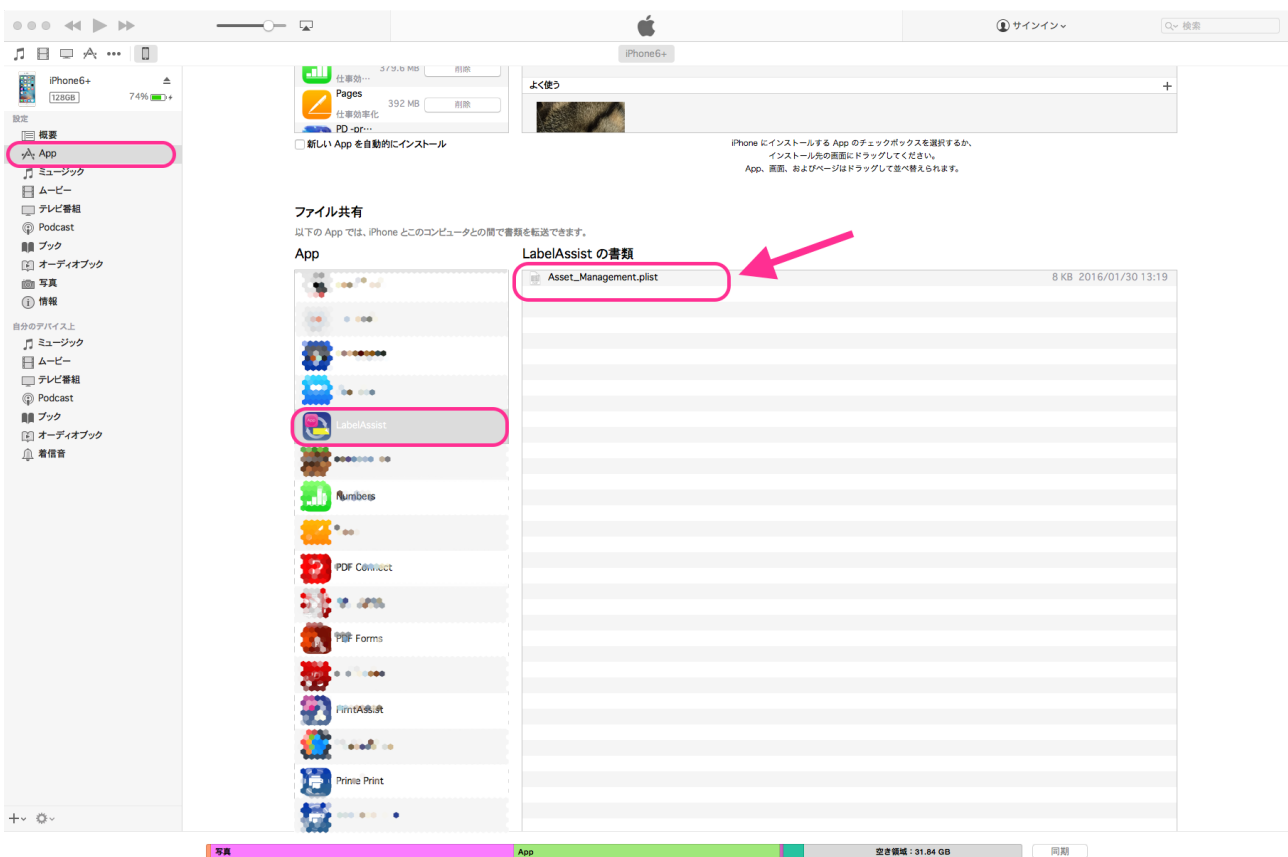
サインイン
検索

iPhone6+

iPhone6+
128GB
74%

設定
概要
App
ミュージック
ムービー
テレビ番組
Podcast
ブック
オーディオブック
写真
情報

自分のデバイス上
ミュージック
ムービー
テレビ番組
Podcast
ブック
オーディオブック
着信音

379.6 MB 削除
仕事効…
Pages
392 MB 削除
仕事効率化
PD -pr…

新しい App を自動的にインストール

よく使う

iPhone にインストールする App のチェックボックスを選択するか、インストール先の画面にドラッグしてください。
App、画面、およびページはドラッグして並べ替えられます。

ファイル共有
以下の App では、iPhone とこのコンピュータとの間で書類を転送できます。

App
LabelAssist
Numbers
PDF Connect
PDF Forms
PrintAssist
Printer Print

LabelAssist の書類
Asset_Management.plist 8 KB 2016/01/30 13:19

写真
App
空き領域：31.84 GB
同期